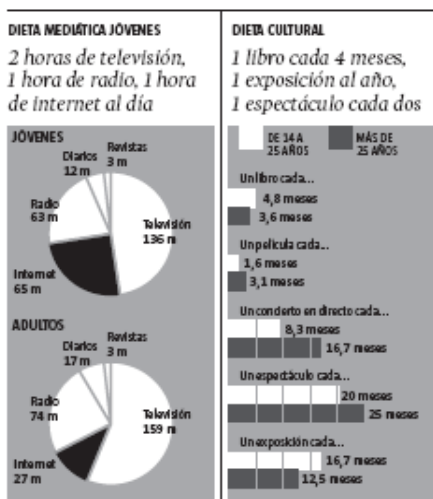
DIETA MEDIÁTICA JÓVENES

2 horas de televisión, 1 hora de radio, 1 hora de internet al día

JÓVENES

Diarios 12 m

Revistas 3 m

Radio 63 m

Televisión 136 m

Internet 65 m

ADULTOS

Diarios 17 m

Revistas 3 m

Radio 74 m

Televisión 159 m

Internet 27 m

DIETA CULTURAL

1 libro cada 4 meses, 1 exposición al año, 1 espectáculo cada dos

DE 14 A 25 AÑOS

MÁS DE 25 AÑOS

Un libro cada...

4,8 meses

3,6 meses

Un película cada...

1,6 meses

3,1 meses

Un concierto en directo cada...

8,3 meses

16,7 meses

Un espectáculo cada...

20 meses

25 meses

Un exposición cada...

16,7 meses

12,5 meses